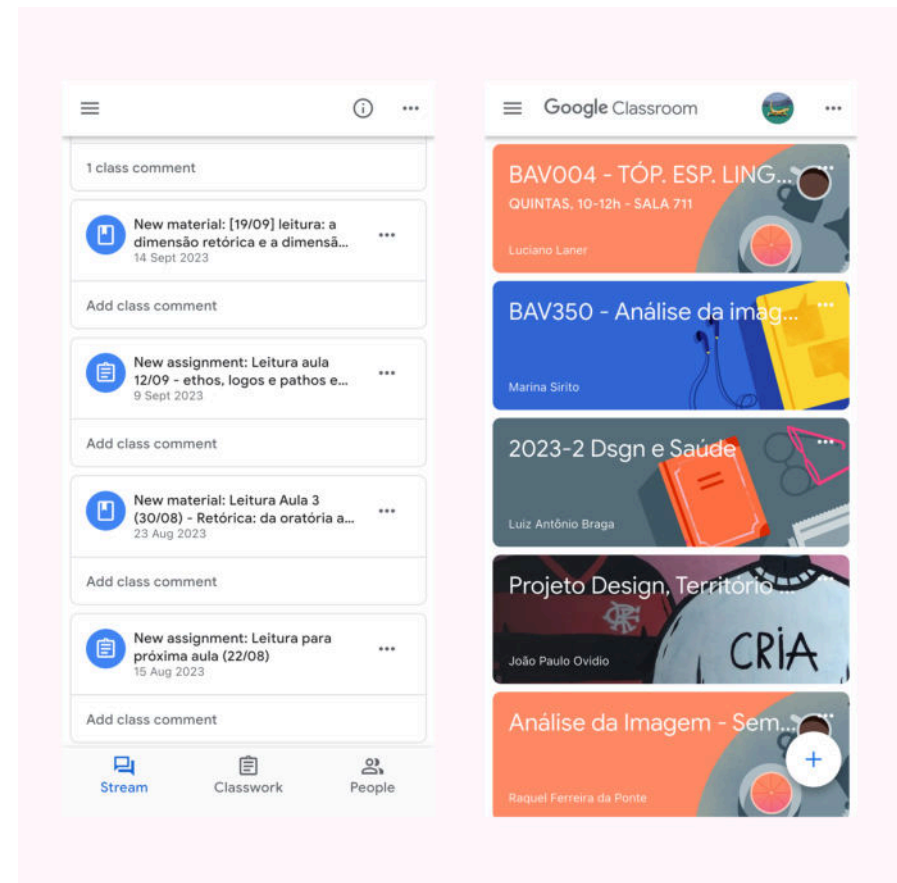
1 class comment

New material: [19/09] leitura: a dimensão retórica e a dimensã...
14 Sept 2023

Add class comment

New assignment: Leitura aula 12/09 - ethos, logos e pathos e...
9 Sept 2023

Add class comment

New material: Leitura Aula 3 (30/08) - Retórica: da oratória a...
23 Aug 2023

Add class comment

New assignment: Leitura para próxima aula (22/08)
15 Aug 2023

Add class comment

Stream
Classwork
People

Google Classroom

BAV004 - TÓP. ESP. LING...
QUINTAS, 10-12h - SALA 711
Luciano Laner

BAV350 - Análise da imag...
Marina Sirito

2023-2 Dsgn e Saúde
Luiz Antônio Braga

Projeto Design, Território...
João Paulo Ovidio
CRIA

Análise da Imagem - Sem...
Raquel Ferreira da Ponte

+